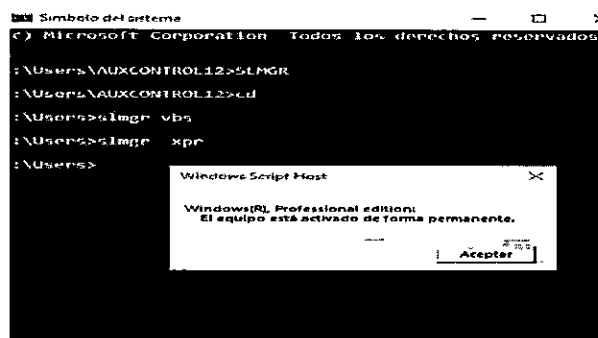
Símbolo del sistema
c) Microsoft Corporation. Todos los derechos reservados

:\Users\AUXCONTROL12>SLMGR

:\Users\AUXCONTROL12>cd

:\Users>slmgr vbs

:\Users>slmgr xpr

:\Users>

Windows Script Host

Windows(R), Professional edition:
El equipo está activado de forma permanente.

Aceptar